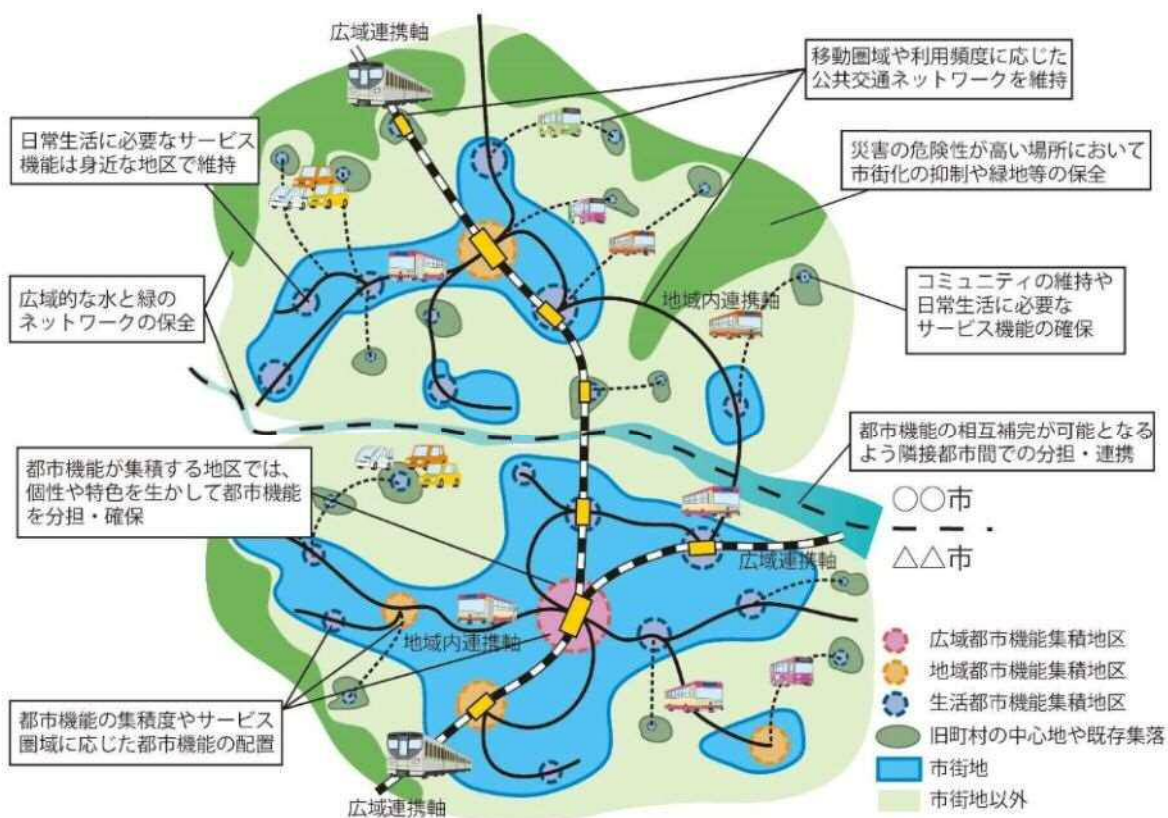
広域連携軸

移動圏域や利用頻度に応じた公共交通ネットワークを維持

日常生活に必要なサービス機能は身近な地区で維持

災害の危険性が高い場所において市街化の抑制や緑地等の保全

広域的な水と緑のネットワークの保全

地域内連携軸

コミュニティの維持や日常生活に必要なサービス機能の確保

都市機能の相互補完が可能となるよう隣接都市間での分担・連携

都市機能が集積する地区では、個性や特色を生かして都市機能を分担・確保

○○市

△△市

広域連携軸

地域内連携軸

広域都市機能集積地区

地域都市機能集積地区

生活都市機能集積地区

旧町村の中心地や既存集落

市街地

市街地以外

都市機能の集積度やサービス圏域に応じた都市機能の配置

広域連携軸